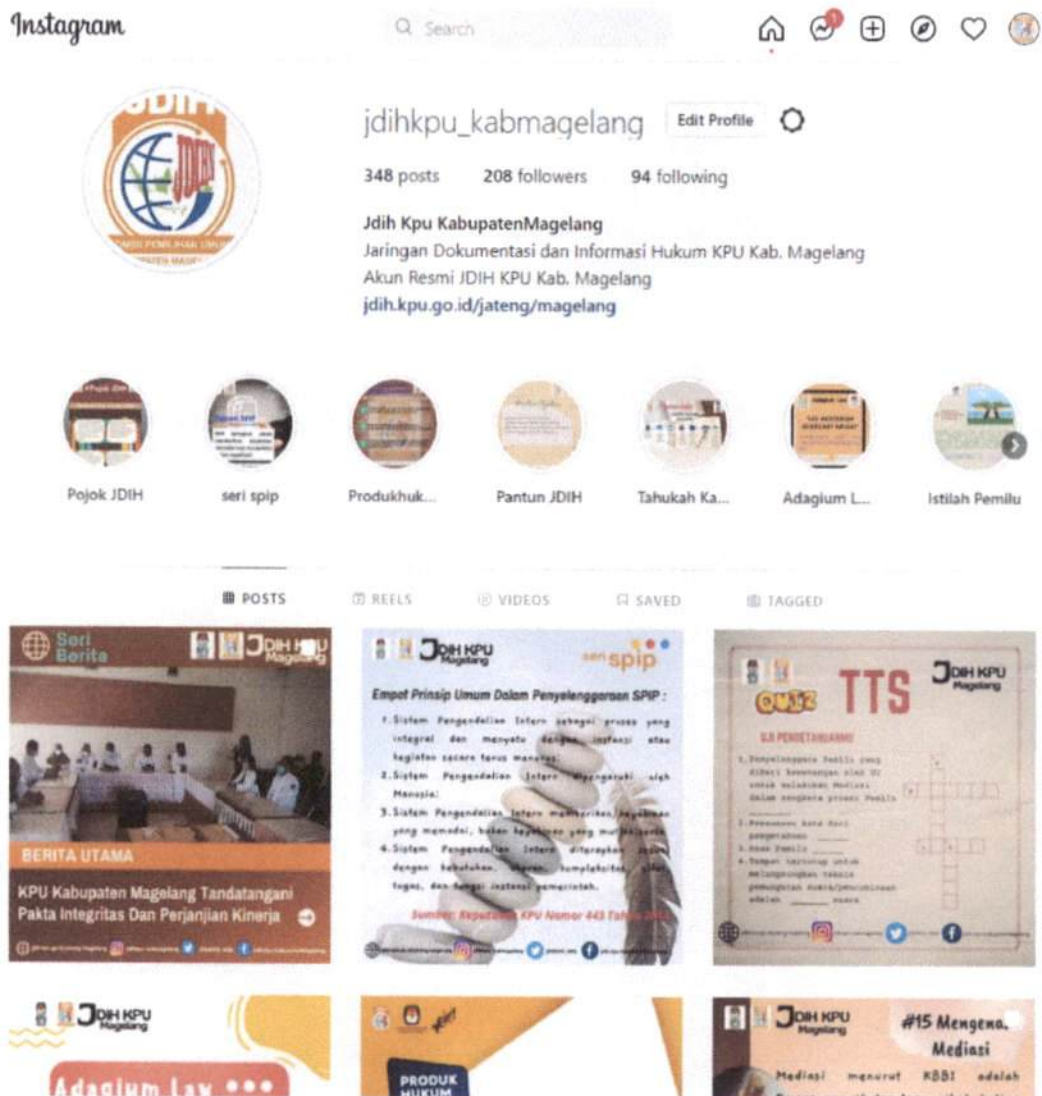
Instagram

Search

jdihkpu_kabmagelang Edit Profile

348 posts 208 followers 94 following

Jdih Kpu KabupatenMagelang
Jaringan Dokumentasi dan Informasi Hukum KPU Kab. Magelang
Akun Resmi JDIH KPU Kab. Magelang
jdih.kpu.go.id/jateng/magelang

Pojok JDIH seri spip Produkhuk... Pantun JDIH Tahukah Ka... Adagium L... Istilah Pemilu

POSTS REELS VIDEOS SAVED TAGGED

Seri Berita
JDIH KPU Magelang
BERITA UTAMA
KPU Kabupaten Magelang Tandatangani Pakta Integritas Dan Perjanjian Kinerja

JDIH KPU Magelang
seri spip
Empat Prinsip Umum Dalam Penyelenggaraan SPIP :
1. Sistem Pengendalian Intern sebagai proses yang integral dan menyatu dengan instansi atau kegiatan secara terus menerus.
2. Sistem Pengendalian Intern dipengaruhi oleh Manusia.
3. Sistem Pengendalian Intern memberikan keyakinan yang memadai, bukan keyakinan yang mutlak.
4. Sistem Pengendalian Intern diterapkan sesuai dengan kebutuhan, ukuran, kompleksitas, sifat, tugas, dan fungsi instansi pemerintah.
Sumber: Keputusan KPU Nomor 443 Tahun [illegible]

QUIZ TTS
JDIH KPU Magelang
UJI PENGETAHUANMU
1. Penyelenggara Pemilu yang diberi kewenangan oleh UU untuk melakukan Mediasi dalam sengketa proses Pemilu
2. Persamaan kata dari pengerahan ____
3. Asas Pemilu ____
4. Tempat tertutup untuk melangsungkan tahapan pemungutan suara/penghitungan adalah ____ suara

JDIH KPU Magelang
Adagium Lex •••

PRODUK HUKUM

JDIH KPU Magelang
#15 Mengenal Mediasi
Mediasi menurut KBBI adalah